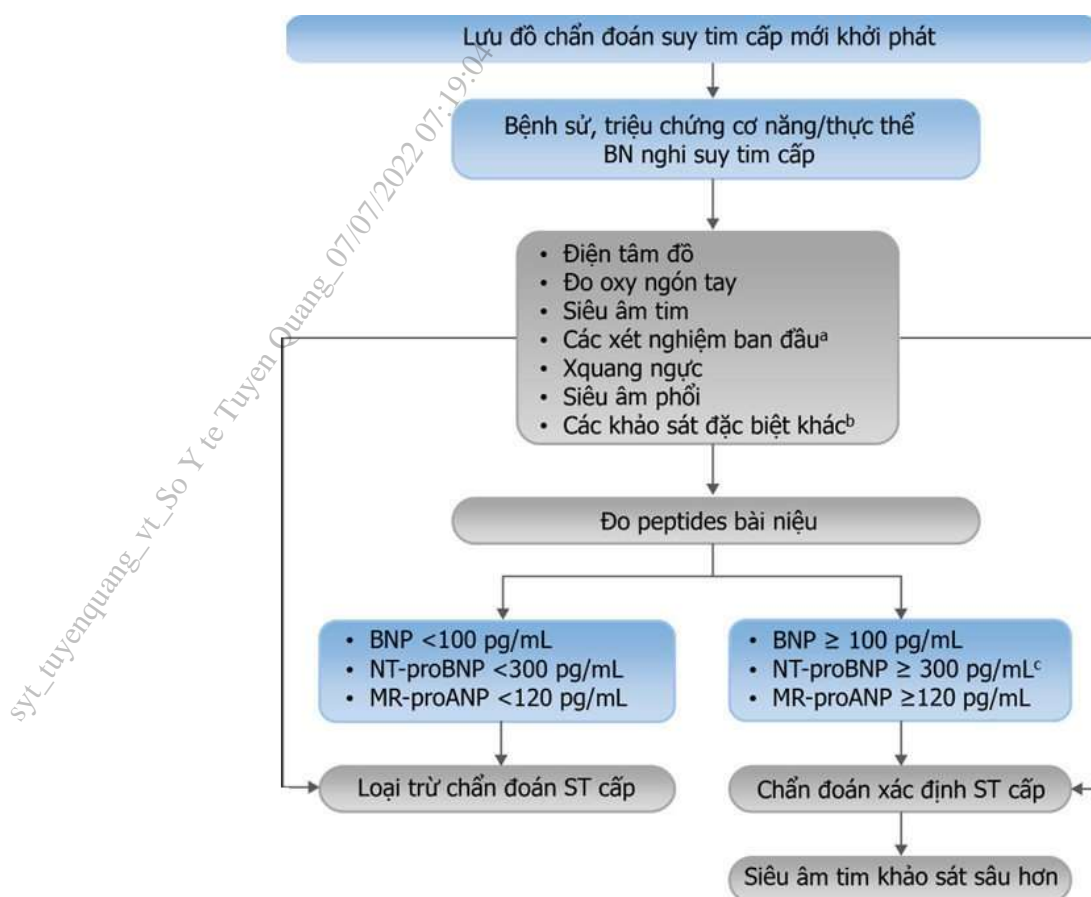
Lưu đồ chẩn đoán suy tim cấp mới khởi phát

Bệnh sử, triệu chứng cơ năng/thực thể BN nghi suy tim cấp

- Điện tâm đồ
- Đo oxy ngón tay
- Siêu âm tim
- Các xét nghiệm ban đầu$^{a}$
- Xquang ngực
- Siêu âm phổi
- Các khảo sát đặc biệt khác$^{b}$

Đo peptides bài niệu

- BNP <100 pg/mL
- NT-proBNP <300 pg/mL
- MR-proANP <120 pg/mL

- BNP ≥ 100 pg/mL
- NT-proBNP ≥ 300 pg/mL$^{c}$
- MR-proANP ≥120 pg/mL

Loại trừ chẩn đoán ST cấp

Chẩn đoán xác định ST cấp

Siêu âm tim khảo sát sâu hơn

syt_tuyenquang_vt_So Y te Tuyen Quang_07/07/2022 07:19:04